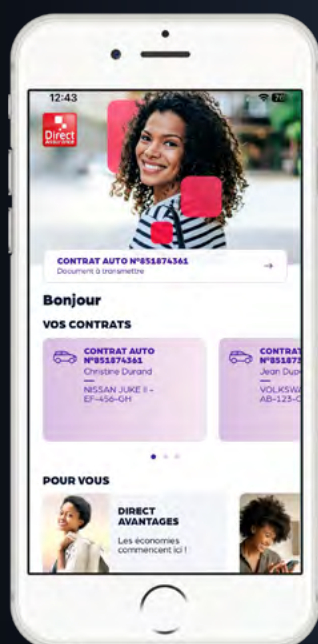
12:43

Direct Assurance

CONTRAT AUTO N°851874361
Document à transmettre

Bonjour

VOS CONTRATS

CONTRAT AUTO N°851874361
Christine Durand
—
NISSAN JUKE II - EF-456-GH

CONTRAT N°85187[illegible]
Jean Dup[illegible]
—
VOLKSWA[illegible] AB-123-C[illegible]

POUR VOUS

DIRECT AVANTAGES
Les économies commencent ici !